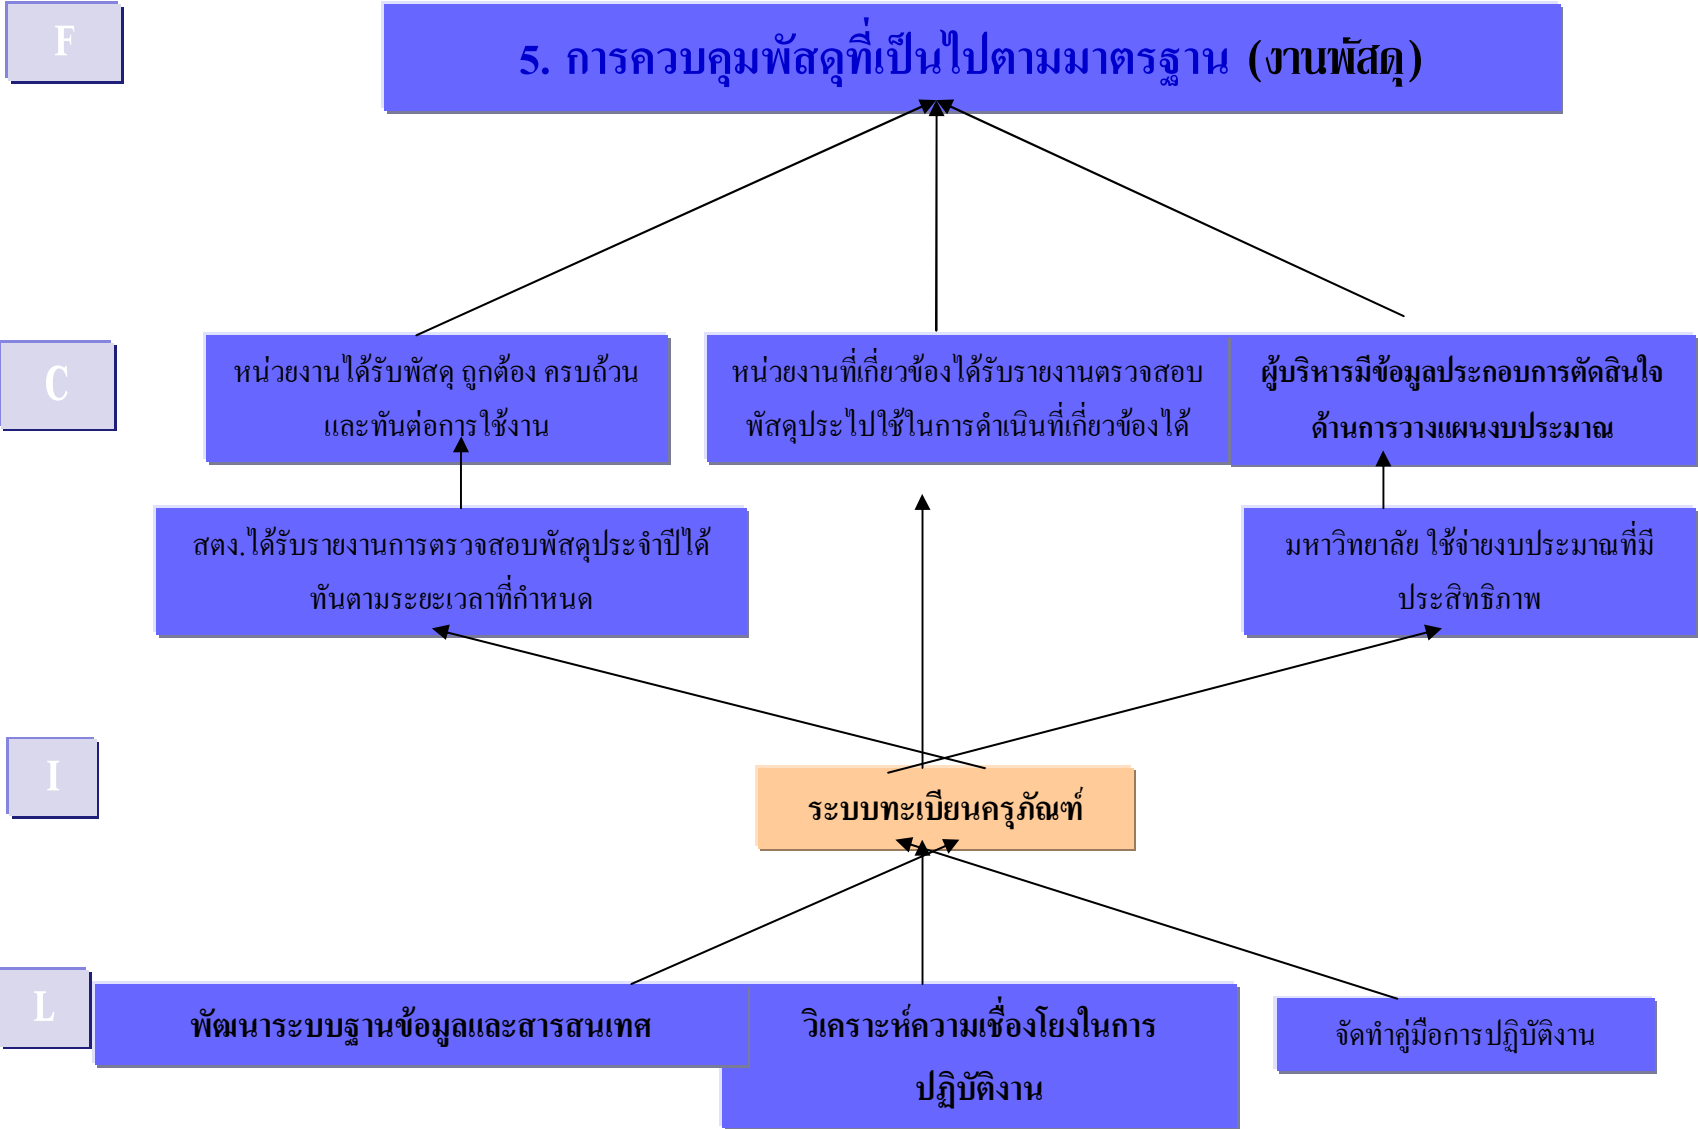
F

5. การควบคุมพัสดุที่เป็นไปตามมาตรฐาน (งานพัสดุ)

C

หน่วยงานได้รับพัสดุ ถูกต้อง ครบถ้วน และทันต่อการใช้งาน

หน่วยงานที่เกี่ยวข้องได้รับรายงานตรวจสอบพัสดุประไปใช้ในการดำเนินที่เกี่ยวข้องได้

ผู้บริหารมีข้อมูลประกอบการตัดสินใจด้านการวางแผนงบประมาณ

สตง.ได้รับรายงานการตรวจสอบพัสดุประจำปีได้ทันตามระยะเวลาที่กำหนด

มหาวิทยาลัย ใช้จ่ายงบประมาณที่มีประสิทธิภาพ

I

ระบบทะเบียนครุภัณฑ์

L

พัฒนาระบบฐานข้อมูลและสารสนเทศ

วิเคราะห์ความเชื่องโยงในการปฏิบัติงาน

จัดทำคู่มือการปฏิบัติงาน